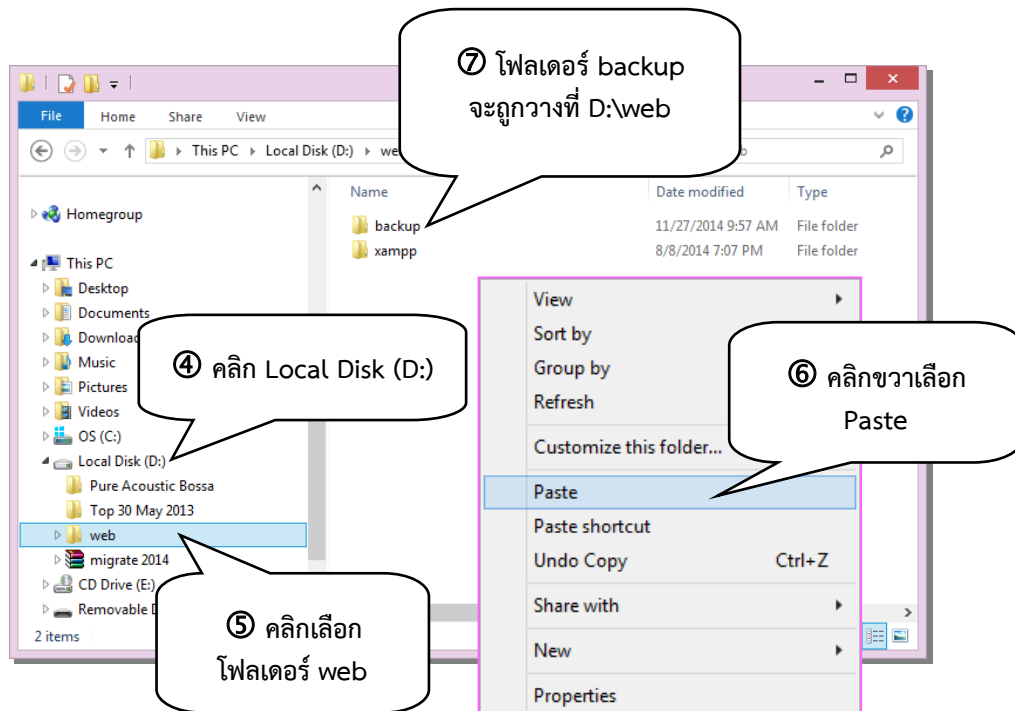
⑦ โฟลเดอร์ backup จะถูกวางที่ D:\web

File Home Share View

This PC › Local Disk (D:) › web

Name
Date modified
Type

backup 11/27/2014 9:57 AM File folder
xampp 8/8/2014 7:07 PM File folder

Homegroup
This PC
Desktop
Documents
Download
Music
Pictures
Videos
OS (C:)
Local Disk (D:)
Pure Acoustic Bossa
Top 30 May 2013
web
migrate 2014
CD Drive (E:)
Removable D

2 items

④ คลิก Local Disk (D:)

View
Sort by
Group by
Refresh
Customize this folder...
Paste
Paste shortcut
Undo Copy Ctrl+Z
Share with
New
Properties

⑥ คลิกขวาเลือก Paste

⑤ คลิกเลือก โฟลเดอร์ web